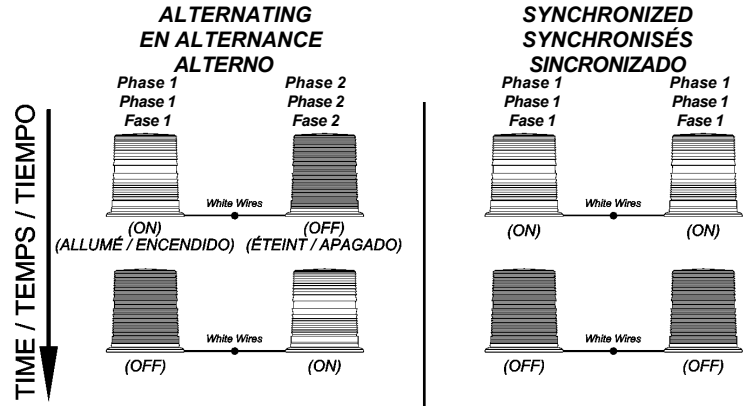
TIME / TEMPS / TIEMPO

ALTERNATING
EN ALTERNANCE
ALTERNO

Phase 1
Phase 1
Fase 1

Phase 2
Phase 2
Fase 2

White Wires

(ON)
(ALLUMÉ / ENCENDIDO)

(OFF)
(ÉTEINT / APAGADO)

White Wires

(OFF)

(ON)

SYNCHRONIZED
SYNCHRONISÉS
SINCRONIZADO

Phase 1
Phase 1
Fase 1

Phase 1
Phase 1
Fase 1

White Wires

(ON)

(ON)

White Wires

(OFF)

(OFF)